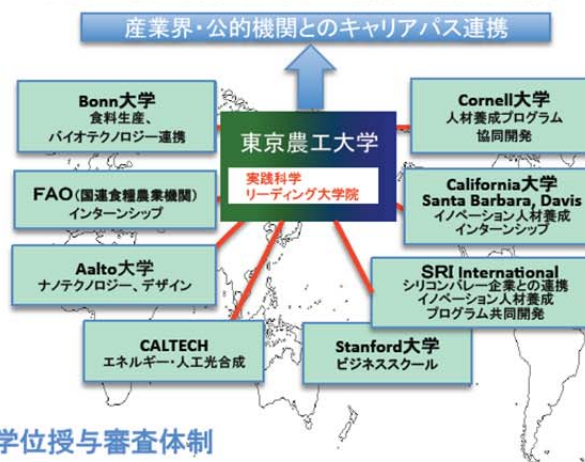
産業界・公的機関とのキャリアパス連携

Bonn大学
食料生産、
バイオテクノロジー連携

東京農工大学
実践科学
リーディング大学院

Cornell大学
人材養成プログラム
協同開発

FAO(国連食糧農業機関)
インターンシップ

California大学
Santa Barbara, Davis
イノベーション人材養成
インターンシップ

Aalto大学
ナノテクノロジー、デザイン

SRI International
シリコンバレー企業との連携
イノベーション人材養成
プログラム共同開発

CALTECH
エネルギー・人工光合成

Stanford大学
ビジネススクール

学位授与審査体制